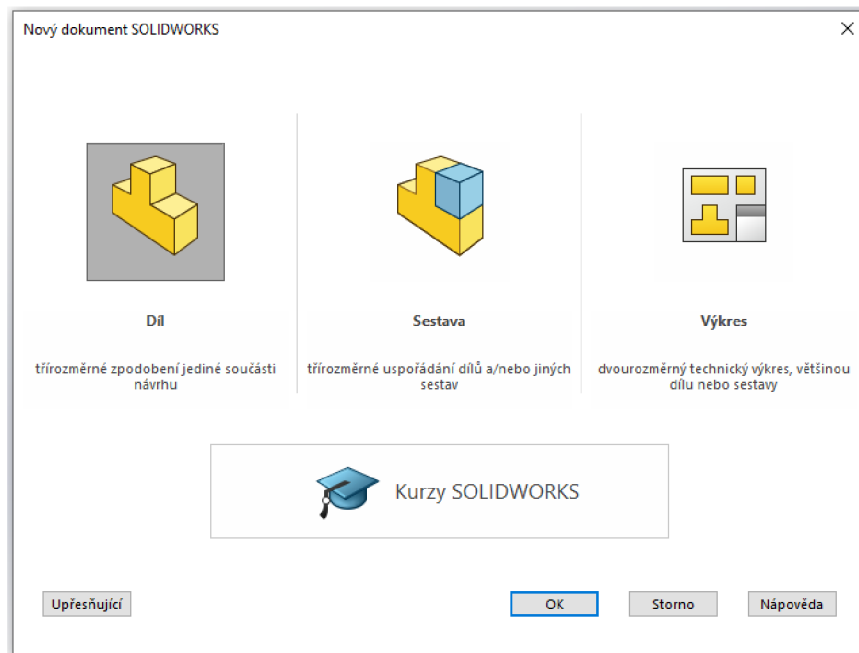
Nový dokument SOLIDWORKS

Díl

třírozměrné zpodobení jediné součásti návrhu

Sestava

třírozměrné uspořádání dílů a/nebo jiných sestav

Výkres

dvourozměrný technický výkres, většinou dílu nebo sestavy

Kurzy SOLIDWORKS

Upřesňující

OK

Storno

Nápověda